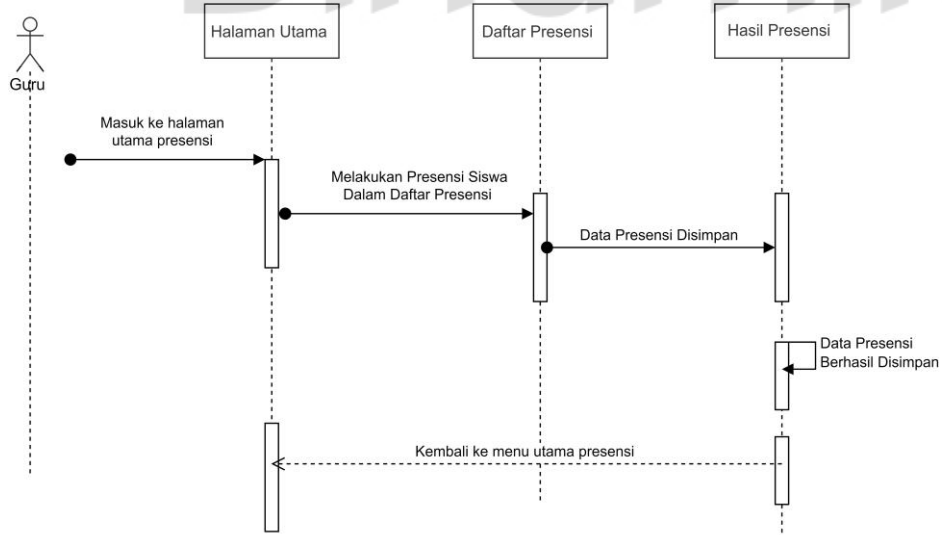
Guru

Halaman Utama

Daftar Presensi

Hasil Presensi

Masuk ke halaman utama presensi

Melakukan Presensi Siswa Dalam Daftar Presensi

Data Presensi Disimpan

Data Presensi Berhasil Disimpan

Kembali ke menu utama presensi